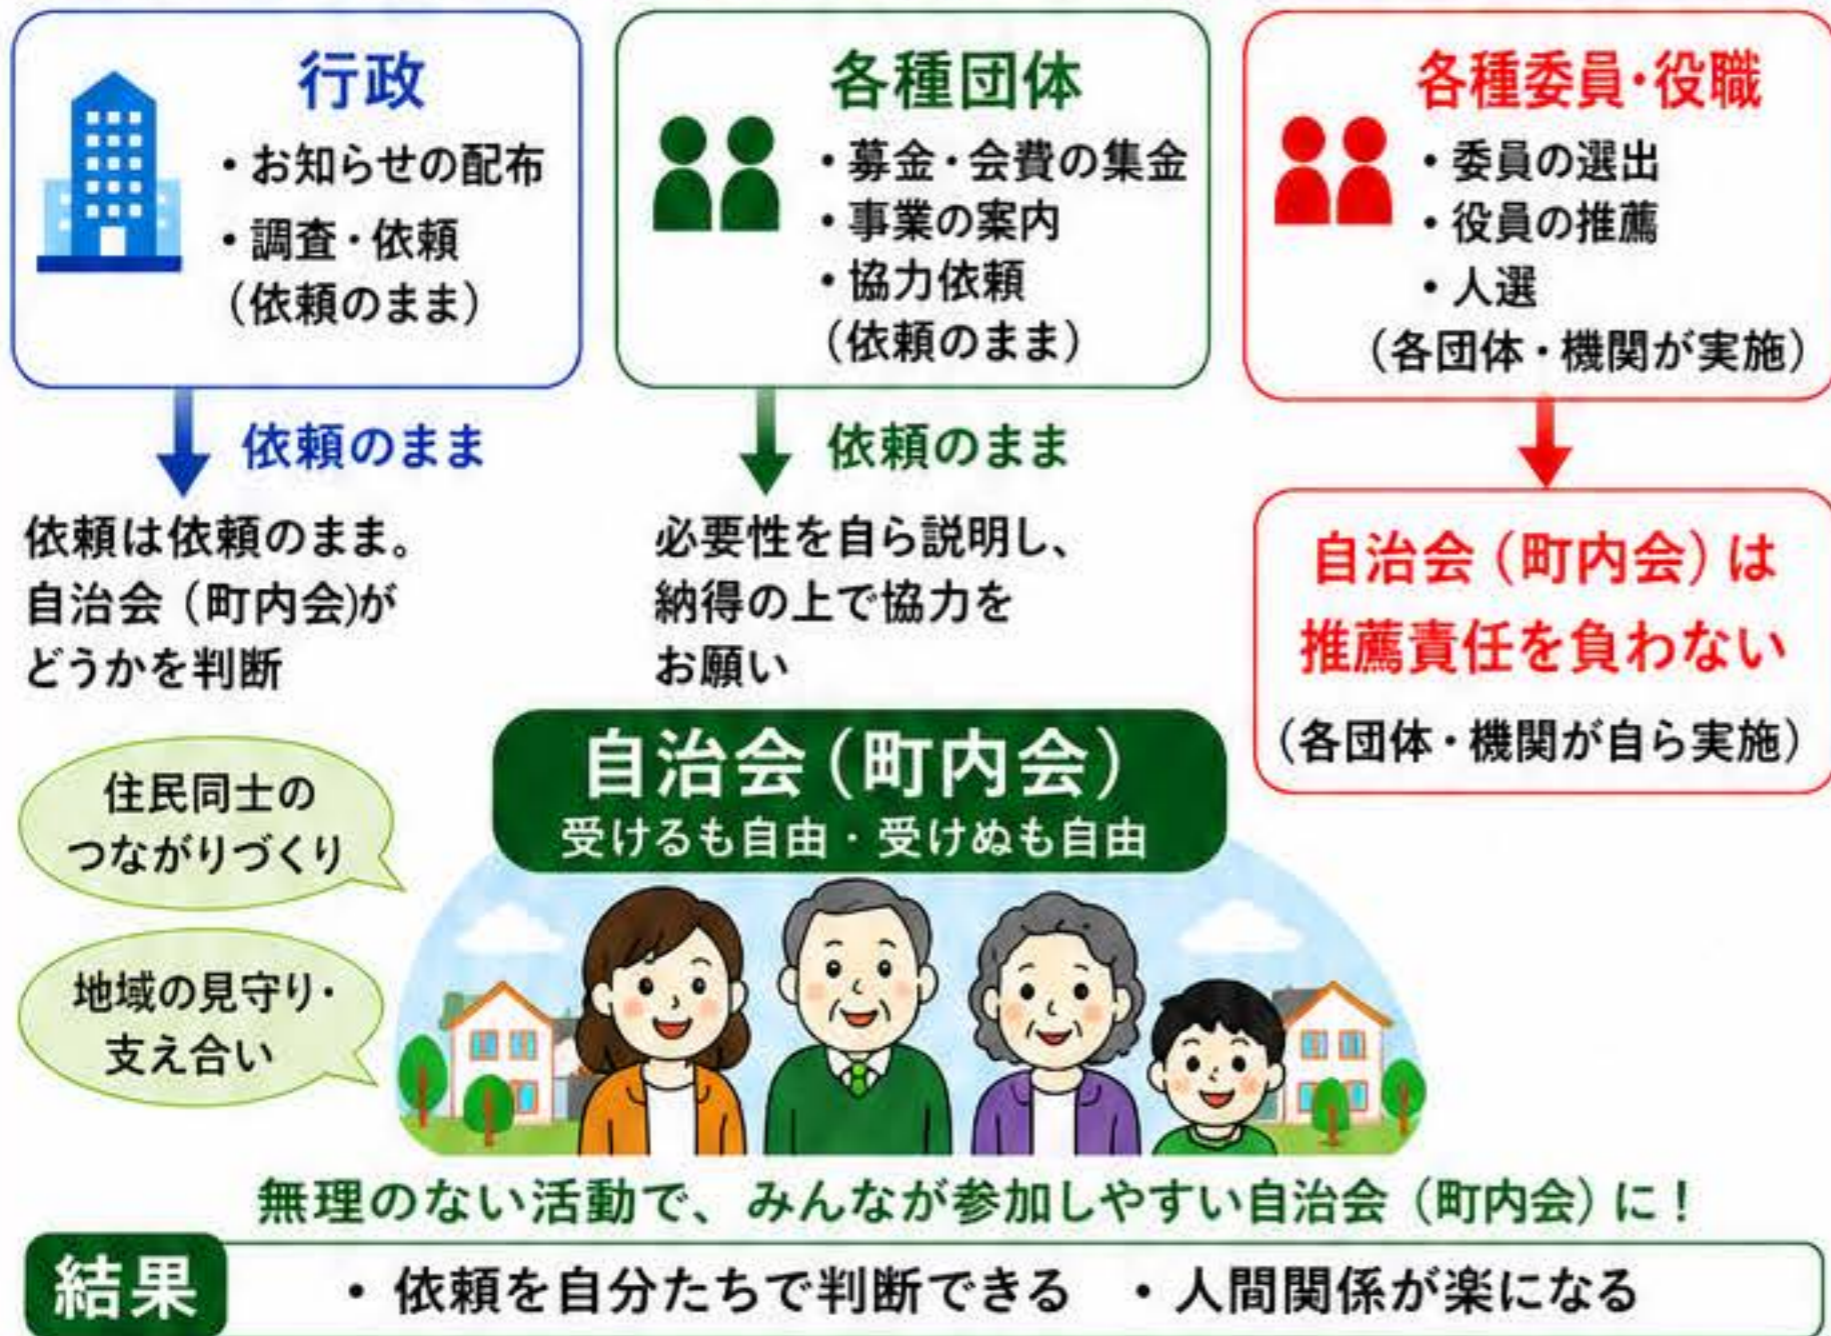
行政
・お知らせの配布
・調査・依頼
（依頼のまま）

各種団体
・募金・会費の集金
・事業の案内
・協力依頼
（依頼のまま）

各種委員・役職
・委員の選出
・役員の推薦
・人選
（各団体・機関が実施）

依頼のまま
依頼は依頼のまま。自治会（町内会)がどうかを判断

依頼のまま
必要性を自ら説明し、納得の上で協力をお願い

自治会（町内会）は推薦責任を負わない
（各団体・機関が自ら実施）

住民同士のつながりづくり

地域の見守り・支え合い

自治会（町内会）
受けるも自由・受けぬも自由

無理のない活動で、みんなが参加しやすい自治会（町内会）に！

結果
・依頼を自分たちで判断できる　・人間関係が楽になる